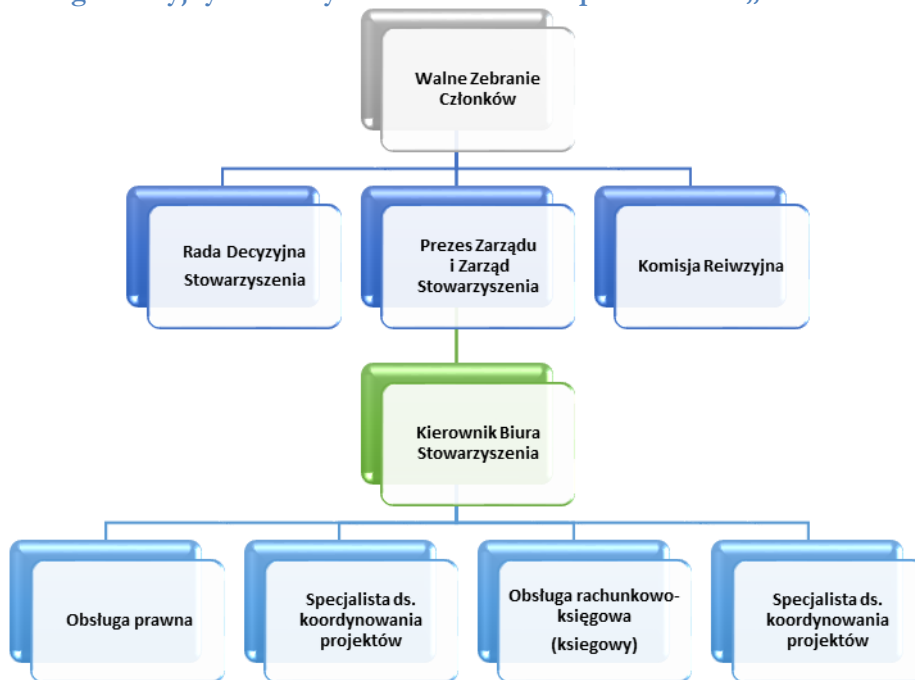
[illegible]

Walne Zebranie Członków

Rada Decyzyjna Stowarzyszenia

Prezes Zarządu i Zarząd Stowarzyszenia

Komisja Reiwzyjna

Kierownik Biura Stowarzyszenia

Obsługa prawna

Specjalista ds. koordynowania projektów

Obsługa rachunkowo-księgowa (ksiegowy)

Specjalista ds. koordynowania projektów